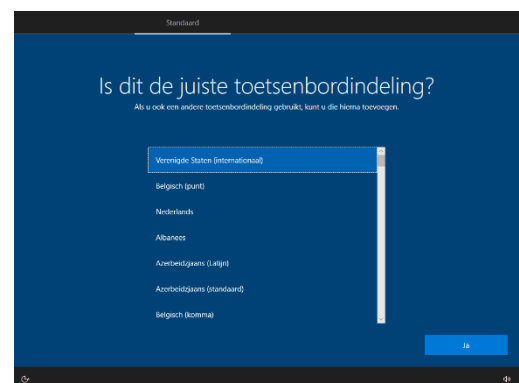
Standaard

Is dit de juiste toetsenbordindeling?

Als u ook een andere toetsenbordindeling gebruikt, kunt u die hierna toevoegen.

Verenigde Staten (internationaal)

Belgisch (punt)

Nederlands

Albanees

Azerbeidzjaans (Latijn)

Azerbeidzjaans (standaard)

Belgisch (komma)

Ja